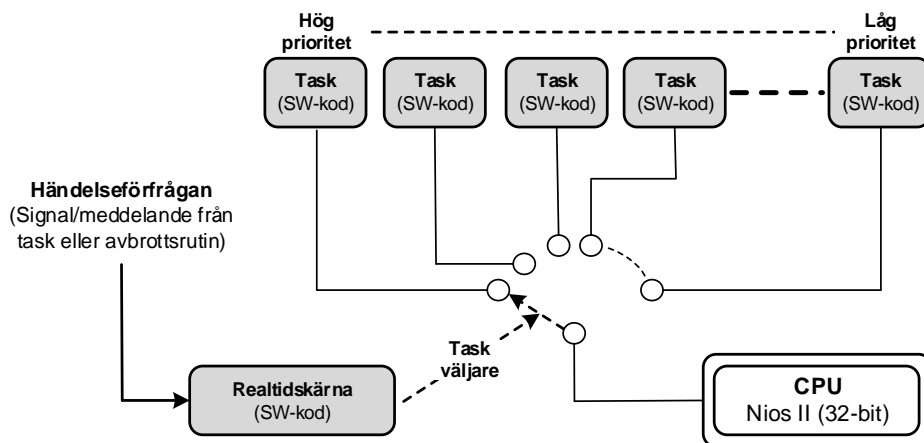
Hög prioritet

Låg prioritet

Task
(SW-kod)

Task
(SW-kod)

Task
(SW-kod)

Task
(SW-kod)

Task
(SW-kod)

Händelseförfrågan
(Signal/meddelande från task eller avbrottsrutin)

Task väljare

Realtidskärna
(SW-kod)

CPU
Nios II (32-bit)